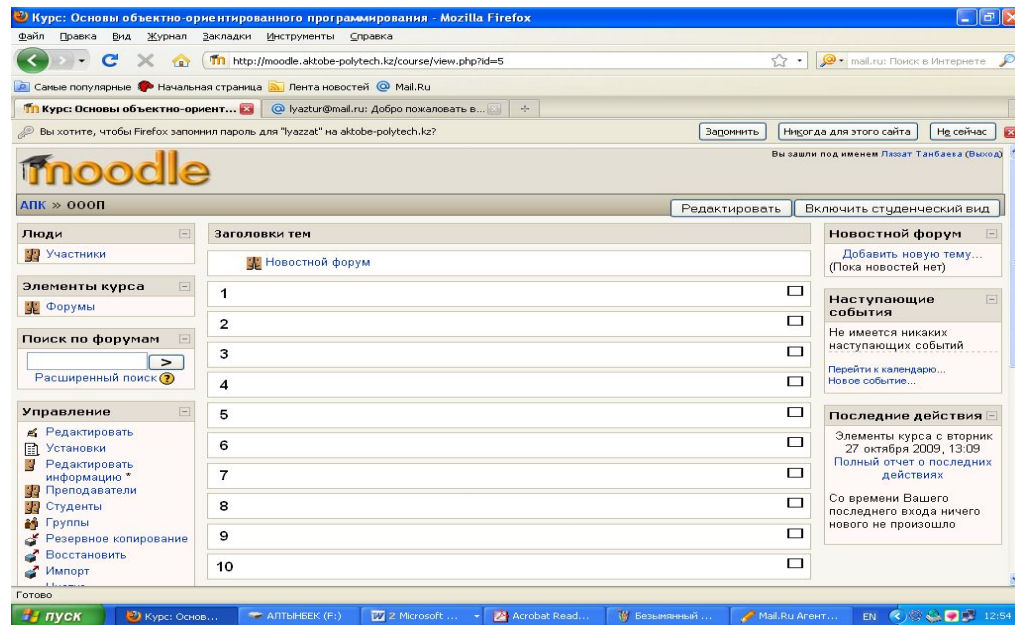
Курс: Основы объектно-ориентированного программирования - Mozilla Firefox

Файл Правка Вид Журнал Закладки Инструменты Справка

http://moodle.aktobe-polytech.kz/course/view.php?id=5

mail.ru: Поиск в Интернете

Самые популярные Начальная страница Лента новостей Mail.Ru

Курс: Основы объектно-ориент...

lyaztur@mail.ru: Добро пожаловать в...

Вы хотите, чтобы Firefox запомнил пароль для "lyazzat" на aktobe-polytech.kz?

Запомнить Никогда для этого сайта Не сейчас

moodle

Вы зашли под именем Ляззат Танбаева (Выход)

АПК » ООоП

Редактировать Включить студенческий вид

Люди

Участники

Элементы курса

Форумы

Поиск по форумам

>

Расширенный поиск

Управление

Редактировать

Установки

Редактировать информацию *

Преподаватели

Студенты

Группы

Резервное копирование

Восстановить

Импорт

Заголовки тем

Новостной форум

1

2

3

4

5

6

7

8

9

10

Новостной форум

Добавить новую тему...

(Пока новостей нет)

Наступающие события

Не имеется никаких наступающих событий

Перейти к календарю...

Новое событие...

Последние действия

Элементы курса с вторник 27 октября 2009, 13:09

Полный отчет о последних действиях

Со времени Вашего последнего входа ничего нового не произошло

Готово

пуск Курс: Основ... АЛТЫНБЕК (F:) 2 Microsoft ... Acrobat Read... Безымянный ... Mail.Ru Агент... EN 12:54